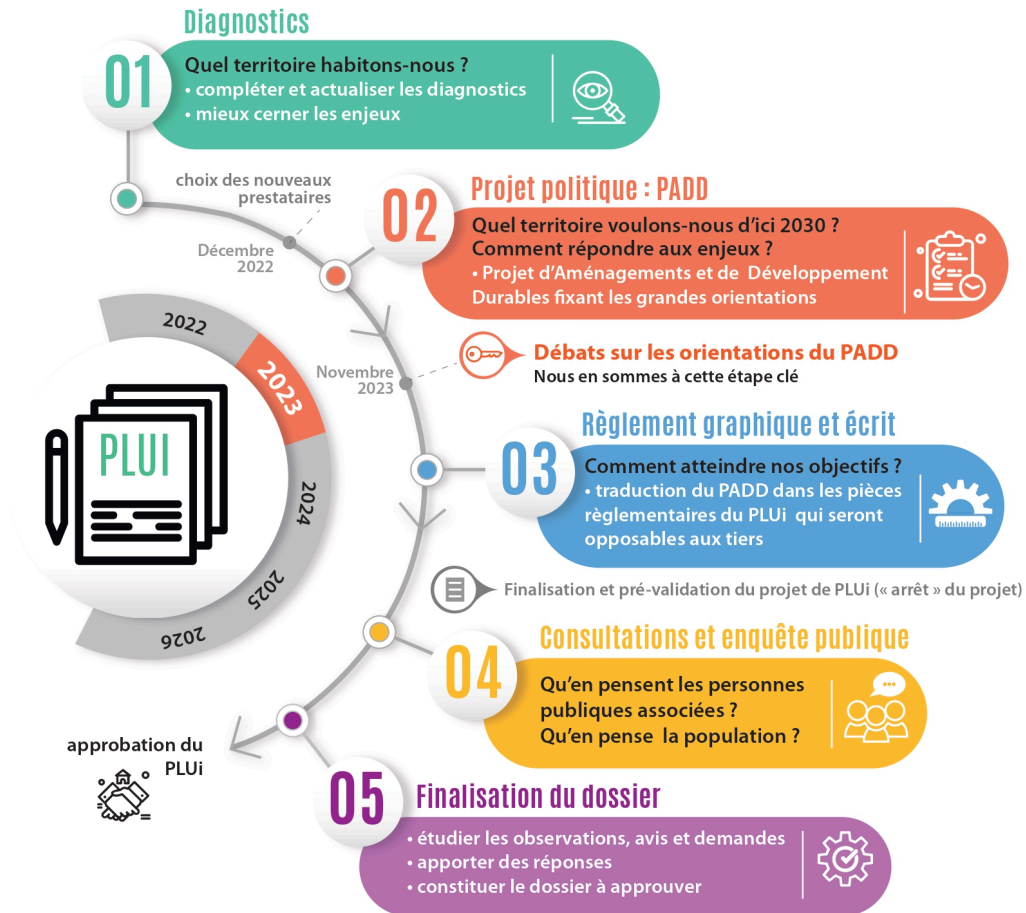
Diagnostics

01

Quel territoire habitons-nous ?
• compléter et actualiser les diagnostics
• mieux cerner les enjeux

choix des nouveaux prestataires

Décembre 2022

Projet politique : PADD

02

Quel territoire voulons-nous d'ici 2030 ?
Comment répondre aux enjeux ?
• Projet d'Aménagements et de Développement Durables fixant les grandes orientations

2022

2023

2024

2025

2026

PLUI

Novembre 2023

Débats sur les orientations du PADD
Nous en sommes à cette étape clé

Règlement graphique et écrit

03

Comment atteindre nos objectifs ?
• traduction du PADD dans les pièces règlementaires du PLUi qui seront opposables aux tiers

Finalisation et pré-validation du projet de PLUi (« arrêt » du projet)

Consultations et enquête publique

04

Qu'en pensent les personnes publiques associées ?
Qu'en pense la population ?

approbation du PLUi

05

Finalisation du dossier

• étudier les observations, avis et demandes
• apporter des réponses
• constituer le dossier à approuver